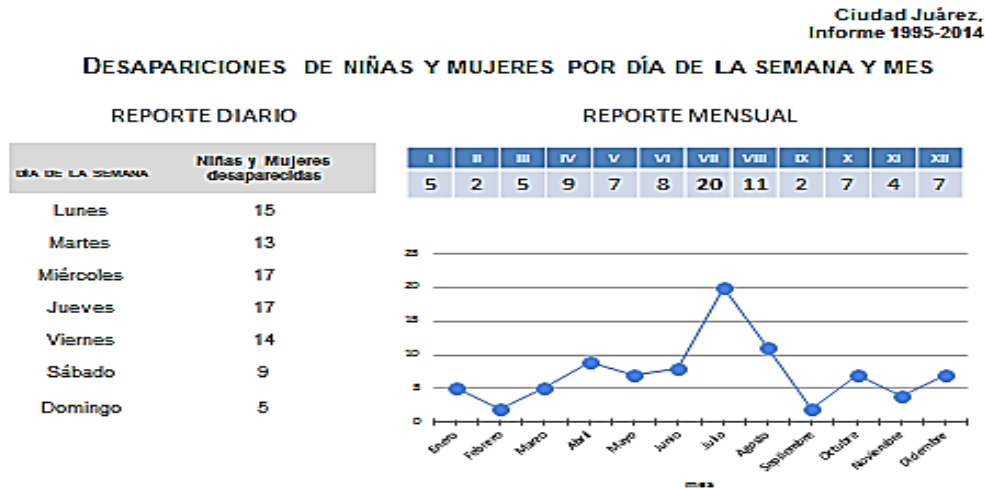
Ciudad Juárez,
Informe 1995-2014

DESAPARICIONES DE NIÑAS Y MUJERES POR DÍA DE LA SEMANA Y MES

REPORTE DIARIO

| DÍA DE LA SEMANA | Niñas y Mujeres desaparecidas |
|---|---|
| Lunes | 15 |
| Martes | 13 |
| Miércoles | 17 |
| Jueves | 17 |
| Viernes | 14 |
| Sábado | 9 |
| Domingo | 5 |

REPORTE MENSUAL

| I | II | III | IV | V | VI | VII | VIII | IX | X | XI | XII |
|---|---|---|---|---|---|---|---|---|---|---|---|
| 5 | 2 | 5 | 9 | 7 | 8 | 20 | 11 | 2 | 7 | 4 | 7 |

25
20
15
10
5
0
Enero
Febrero
Marzo
Abril
Mayo
Junio
Julio
Agosto
Septiembre
Octubre
Noviembre
Diciembre
mes